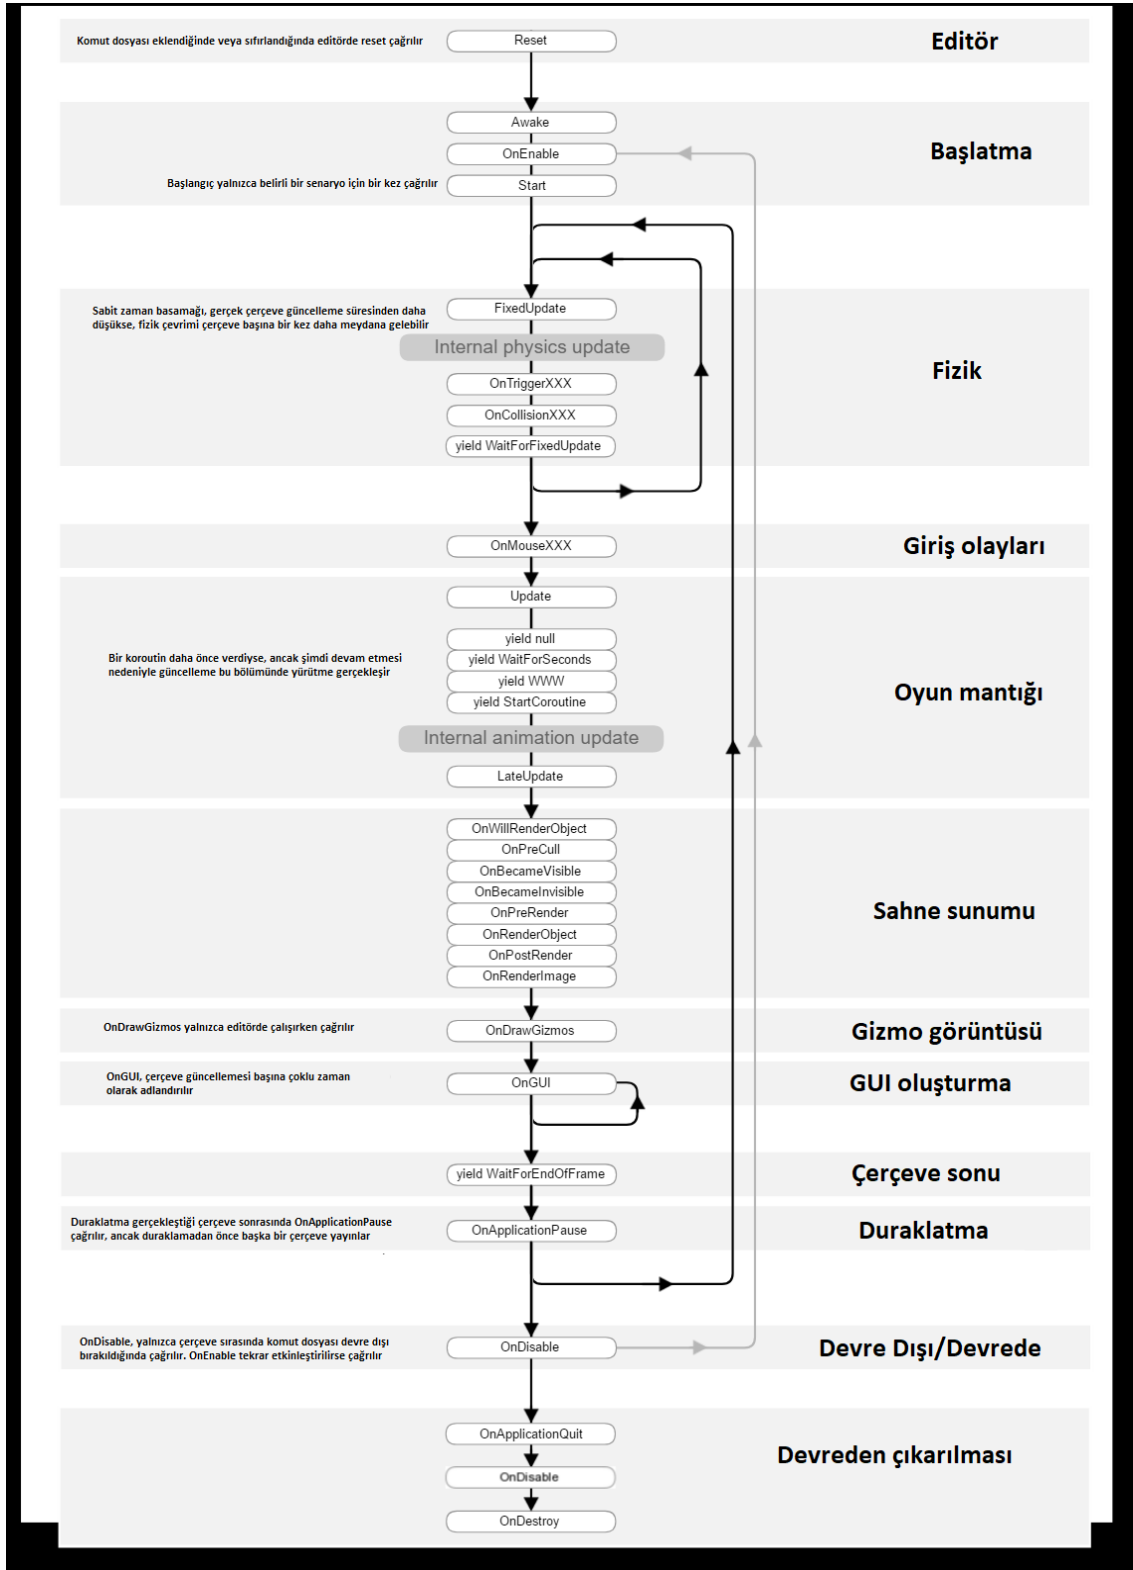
Komut dosyası eklendiğinde veya sıfırlandığında editörde reset çağrılır

Reset

Editör

Awake

OnEnable

Başlangıç yalnızca belirli bir senaryo için bir kez çağrılır

Start

Başlatma

Sabit zaman basamağı, gerçek çerçeve güncelleme süresinden daha düşükse, fizik çevrimi çerçeve başına bir kez daha meydana gelebilir

FixedUpdate

Internal physics update

OnTriggerXXX

OnCollisionXXX

yield WaitForFixedUpdate

Fizik

OnMouseXXX

Giriş olayları

Update

Bir koroutin daha önce verdiyse, ancak şimdi devam etmesi nedeniyle güncelleme bu bölümünde yürütme gerçekleşir

yield null

yield WaitForSeconds

yield WWW

yield StartCoroutine

Internal animation update

LateUpdate

Oyun mantığı

OnWillRenderObject

OnPreCull

OnBecameVisible

OnBecameInvisible

OnPreRender

OnRenderObject

OnPostRender

OnRenderImage

Sahne sunumu

OnDrawGizmos yalnızca editörde çalışırken çağrılır

OnDrawGizmos

Gizmo görüntüsü

OnGUI, çerçeve güncellemesi başına çoklu zaman olarak adlandırılır

OnGUI

GUI oluşturma

yield WaitForEndOfFrame

Çerçeve sonu

Duraklatma gerçekleştiği çerçeve sonrasında OnApplicationPause çağrılır, ancak duraklamadan önce başka bir çerçeve yayınlar

OnApplicationPause

Duraklatma

OnDisable, yalnızca çerçeve sırasında komut dosyası devre dışı bırakıldığında çağrılır. OnEnable tekrar etkinleştirilirse çağrılır

OnDisable

Devre Dışı/Devrede

OnApplicationQuit

OnDisable

OnDestroy

Devreden çıkarılması